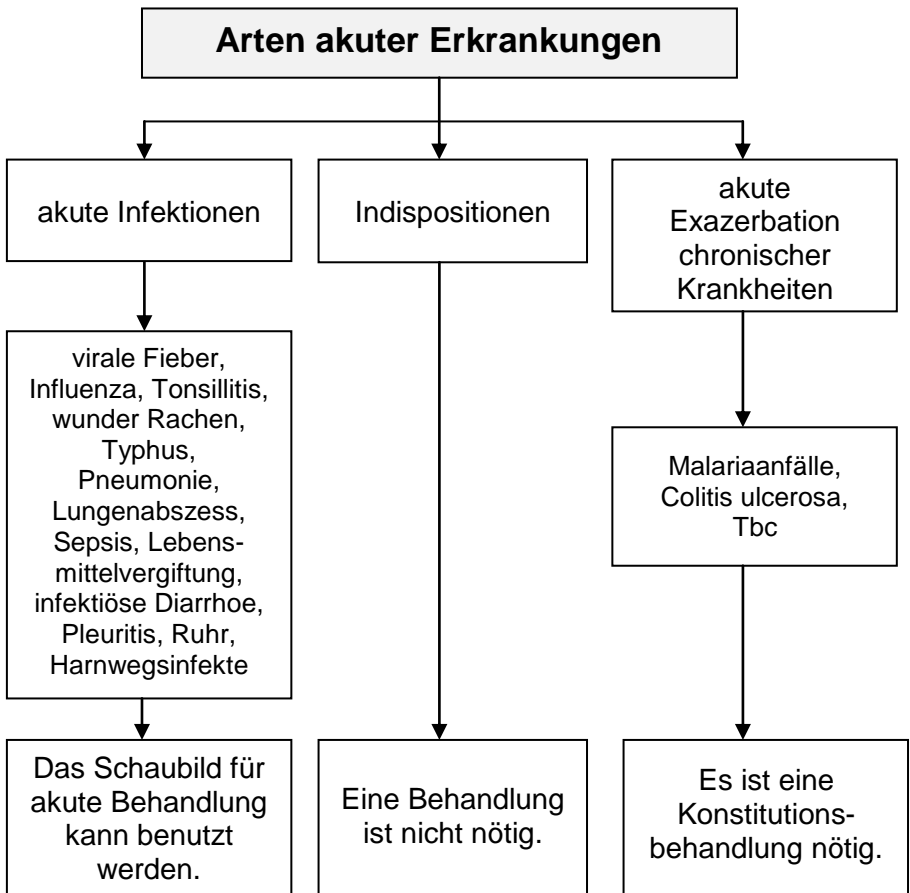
Arten akuter Erkrankungen

akute Infektionen

virale Fieber, Influenza, Tonsillitis, wunder Rachen, Typhus, Pneumonie, Lungenabszess, Sepsis, Lebensmittelvergiftung, infektiöse Diarrhoe, Pleuritis, Ruhr, Harnwegsinfekte

Das Schaubild für akute Behandlung kann benutzt werden.

Indispositionen

Eine Behandlung ist nicht nötig.

akute Exazerbation chronischer Krankheiten

Malariaanfälle, Colitis ulcerosa, Tbc

Es ist eine Konstitutionsbehandlung nötig.